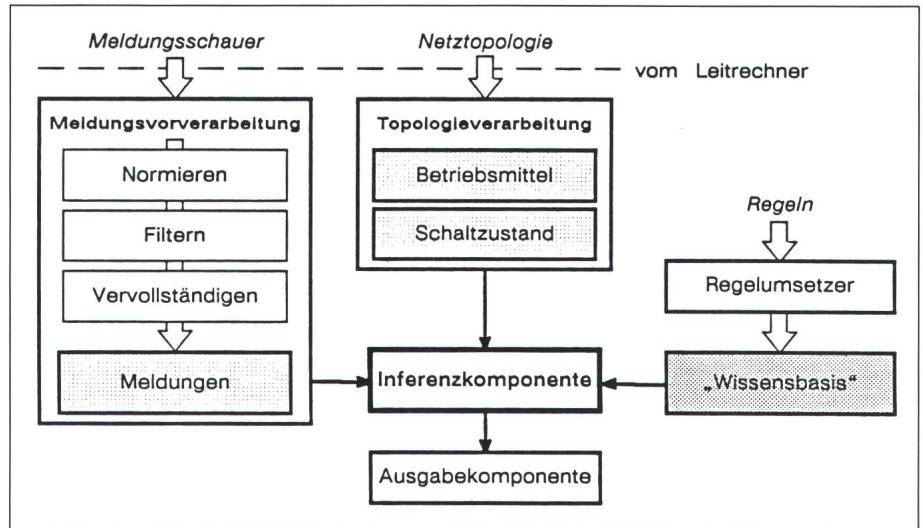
Meldungsschauer

Netztopologie

vom Leitrechner

Meldungsvorverarbeitung

Normieren

Filtern

Vervollständigen

Meldungen

Topologieverarbeitung

Betriebsmittel

Schaltzustand

Regeln

Regelumsetzer

Inferenzkomponente

„Wissensbasis"

Ausgabekomponente